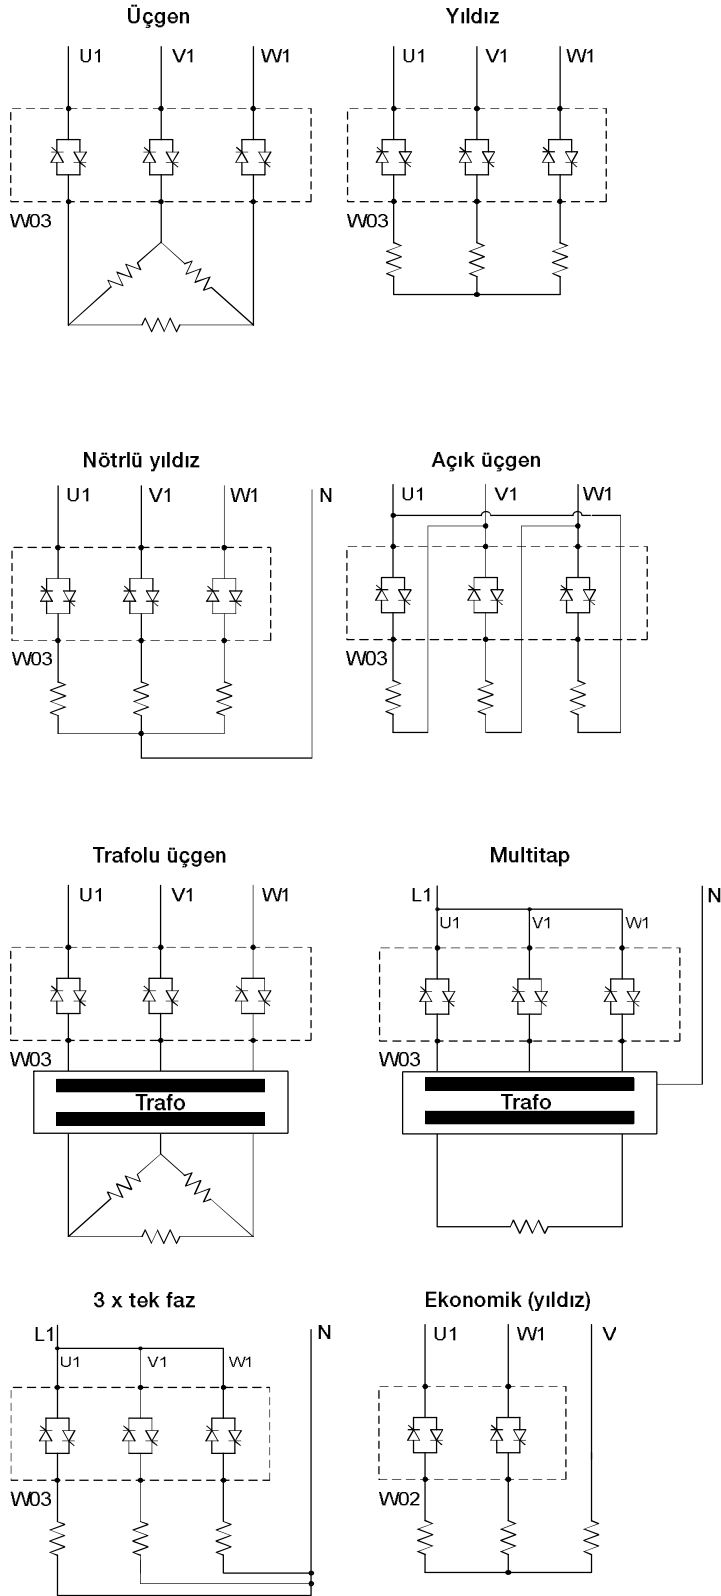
Üçgen

U1 V1 W1

W03

Yıldız

U1 V1 W1

W03

Nötrlü yıldız

U1 V1 W1 N

W03

Açık üçgen

U1 V1 W1

W03

Trafolu üçgen

U1 V1 W1

W03

Trafo

Multitap

L1 N

U1 V1 W1

W03

Trafo

3 x tek faz

L1 N

U1 V1 W1

W03

Ekonomik (yıldız)

U1 W1 V

W02